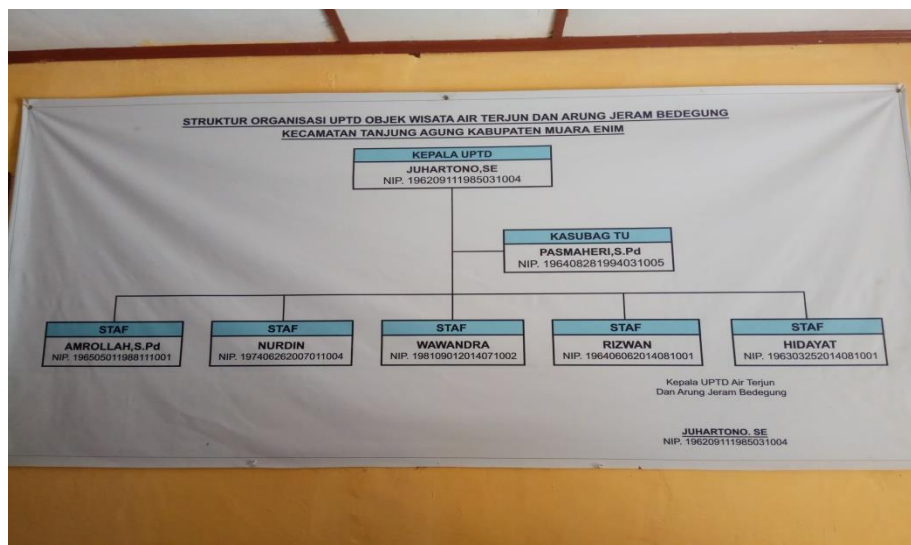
STRUKTUR ORGANISASI UPTD OBJEK WISATA AIR TERJUN DAN ARUNG JERAM BEDEGUNG
KECAMATAN TANJUNG AGUNG KABUPATEN MUARA ENIM

KEPALA UPTD
JUHARTONO,SE
NIP. 196209111985031004

KASUBAG TU
PASMAHERI,S.Pd
NIP. 196408281994031005

STAF
AMROLLAH,S.Pd
NIP. 196505011988111001

STAF
NURDIN
NIP. 197406262007011004

STAF
WAWANDRA
NIP. 198109012014071002

STAF
RIZWAN
NIP. 196406062014081001

STAF
HIDAYAT
NIP. 196303252014081001

Kepala UPTD Air Terjun
Dan Arung Jeram Bedegung

JUHARTONO. SE
NIP. 196209111985031004